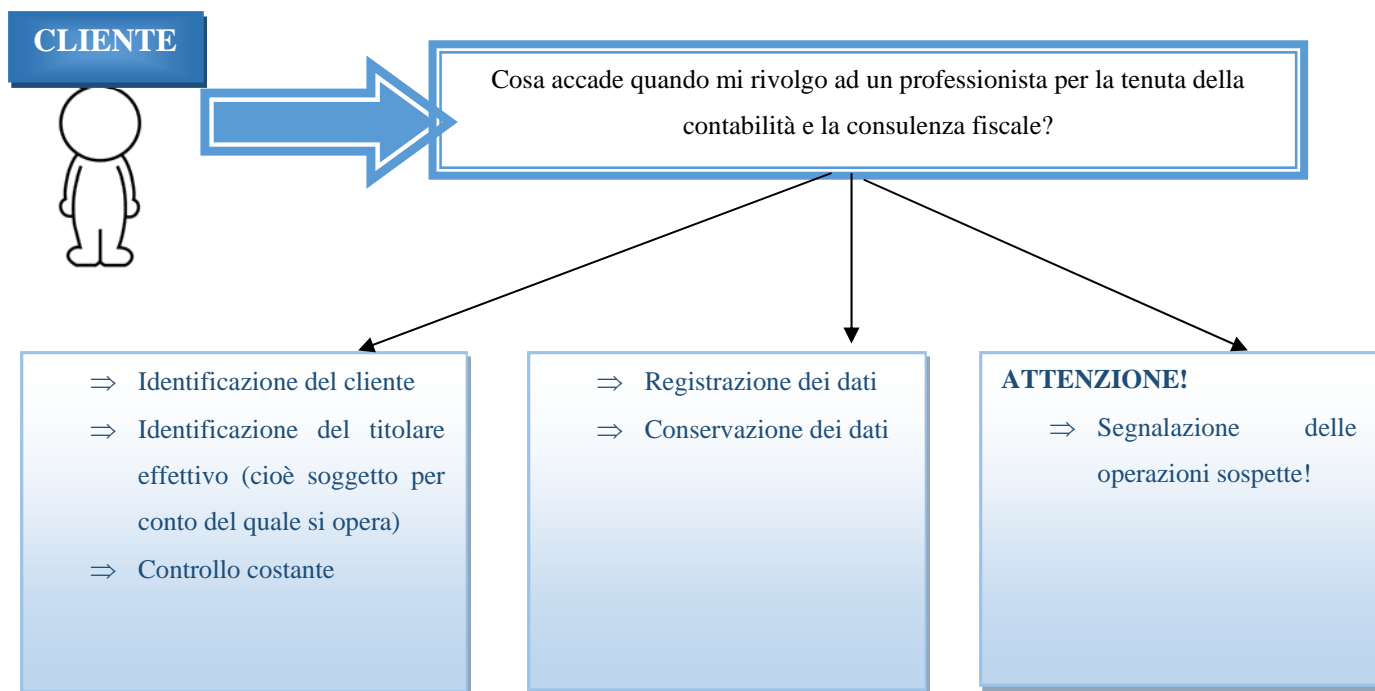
CLIENTE

Cosa accade quando mi rivolgo ad un professionista per la tenuta della contabilità e la consulenza fiscale?

$\Rightarrow$ Identificazione del cliente
$\Rightarrow$ Identificazione del titolare effettivo (cioè soggetto per conto del quale si opera)
$\Rightarrow$ Controllo costante

$\Rightarrow$ Registrazione dei dati
$\Rightarrow$ Conservazione dei dati

ATTENZIONE!
$\Rightarrow$ Segnalazione delle operazioni sospette!